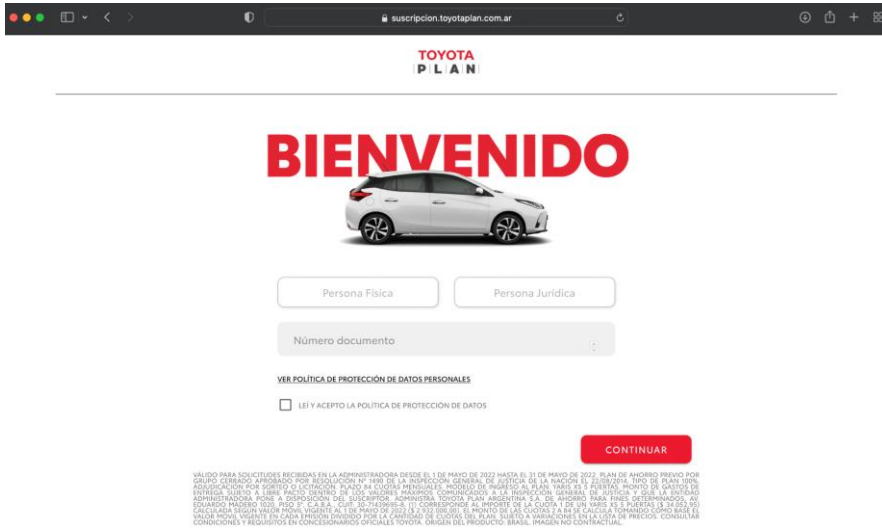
suscripcion.toyotaplan.com.ar

TOYOTA
PLAN

BIENVENIDO

Persona Física

Persona Jurídica

Número documento

VER POLÍTICA DE PROTECCIÓN DE DATOS PERSONALES

LEÍ Y ACEPTO LA POLÍTICA DE PROTECCIÓN DE DATOS

CONTINUAR

VÁLIDO PARA SOLICITUDES RECIBIDAS EN LA ADMINISTRADORA DESDE EL 1 DE MAYO DE 2022 HASTA EL 31 DE MAYO DE 2022. PLAN DE AHORRO PREVIO POR GRUPO CERRADO APROBADO POR RESOLUCIÓN N° 1490 DE LA INSPECCIÓN GENERAL DE JUSTICIA DE LA NACIÓN EL 22/08/2014. TIPO DE PLAN 100%. ADJUDICACIÓN POR SORTEO O LICITACIÓN. PLAZO 84 CUOTAS MENSUALES. MODELO DE INGRESO AL PLAN: YARIS XS 5 PUERTAS. MONTO DE GASTOS DE ENTREGA SUJETO A LIBRE PACTO DENTRO DE LOS VALORES MÁXIMOS COMUNICADOS A LA INSPECCIÓN GENERAL DE JUSTICIA Y QUE LA ENTIDAD ADMINISTRADORA PONE A DISPOSICIÓN DEL SUSCRIPTOR. ADMINISTRA TOYOTA PLAN ARGENTINA S.A. DE AHORRO PARA FINES DETERMINADOS, AV. EDUARDO MADERO 1020, PISO 5°, C.A.B.A., CUIT: 30-71439695-8. (*) CORRESPONDE AL IMPORTE DE LA CUOTA 1 DE UN YARIS XS 5 PUERTAS ($ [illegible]) CALCULADA SEGÚN VALOR MÓVIL VIGENTE AL 1 DE MAYO DE 2022 ($ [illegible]). EL MONTO DE LAS CUOTAS 2 A 84 SE CALCULA TOMANDO COMO BASE EL VALOR MÓVIL VIGENTE EN CADA EMISIÓN DIVIDIDO POR LA CANTIDAD DE CUOTAS DEL PLAN. SUJETO A VARIACIONES EN LA LISTA DE PRECIOS. CONSULTAR CONDICIONES Y REQUISITOS EN CONCESIONARIOS OFICIALES TOYOTA. ORIGEN DEL PRODUCTO: BRASIL. IMAGEN NO CONTRACTUAL.